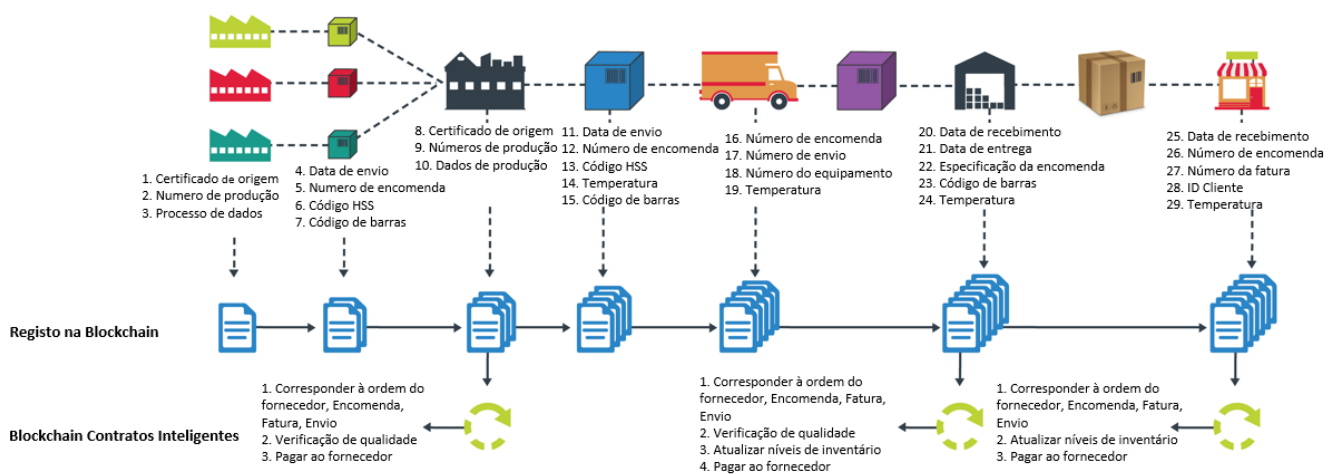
1. Certificado de origem
2. Numero de produção
3. Processo de dados

4. Data de envio
5. Numero de encomenda
6. Código HSS
7. Código de barras

8. Certificado de origem
9. Números de produção
10. Dados de produção

11. Data de envio
12. Número de encomenda
13. Código HSS
14. Temperatura
15. Código de barras

16. Número de encomenda
17. Número de envio
18. Número do equipamento
19. Temperatura

20. Data de recebimento
21. Data de entrega
22. Especificação da encomenda
23. Código de barras
24. Temperatura

25. Data de recebimento
26. Número de encomenda
27. Número da fatura
28. ID Cliente
29. Temperatura

Registo na Blockchain

Blockchain Contratos Inteligentes

1. Corresponder à ordem do fornecedor, Encomenda, Fatura, Envio
2. Verificação de qualidade
3. Pagar ao fornecedor

1. Corresponder à ordem do fornecedor, Encomenda, Fatura, Envio
2. Verificação de qualidade
3. Atualizar níveis de inventário
4. Pagar ao fornecedor

1. Corresponder à ordem do fornecedor, Encomenda, Fatura, Envio
2. Atualizar níveis de inventário
3. Pagar ao fornecedor